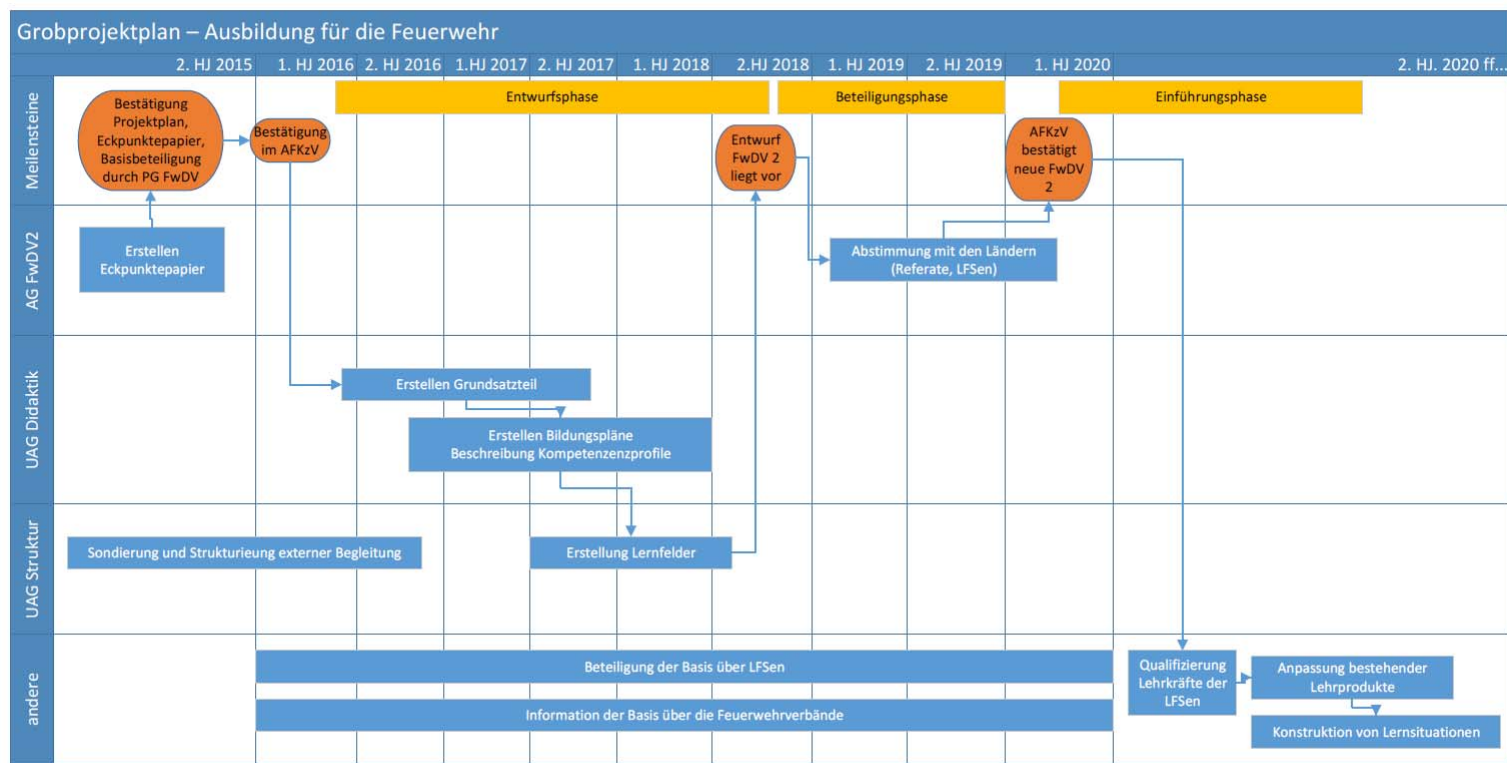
Grobprojektplan – Ausbildung für die Feuerwehr

2. HJ 2015 | 1. HJ 2016 | 2. HJ 2016 | 1.HJ 2017 | 2. HJ 2017 | 1. HJ 2018 | 2.HJ 2018 | 1. HJ 2019 | 2. HJ 2019 | 1. HJ 2020 | 2. HJ. 2020 ff...

Entwurfsphase
Beteiligungsphase
Einführungsphase

Meilensteine
Bestätigung Projektplan, Eckpunktepapier, Basisbeteiligung durch PG FwDV
Bestätigung im AFKzV
Entwurf FwDV 2 liegt vor
AFKzV bestätigt neue FwDV 2

AG FwDV2
Erstellen Eckpunktepapier
Abstimmung mit den Ländern (Referate, LFSen)

UAG Didaktik
Erstellen Grundsatzteil
Erstellen Bildungspläne Beschreibung Kompetenzenzprofile

UAG Struktur
Sondierung und Strukturieung externer Begleitung
Erstellung Lernfelder

andere
Beteiligung der Basis über LFSen
Information der Basis über die Feuerwehrverbände
Qualifizierung Lehrkräfte der LFSen
Anpassung bestehender Lehrprodukte
Konstruktion von Lernsituationen